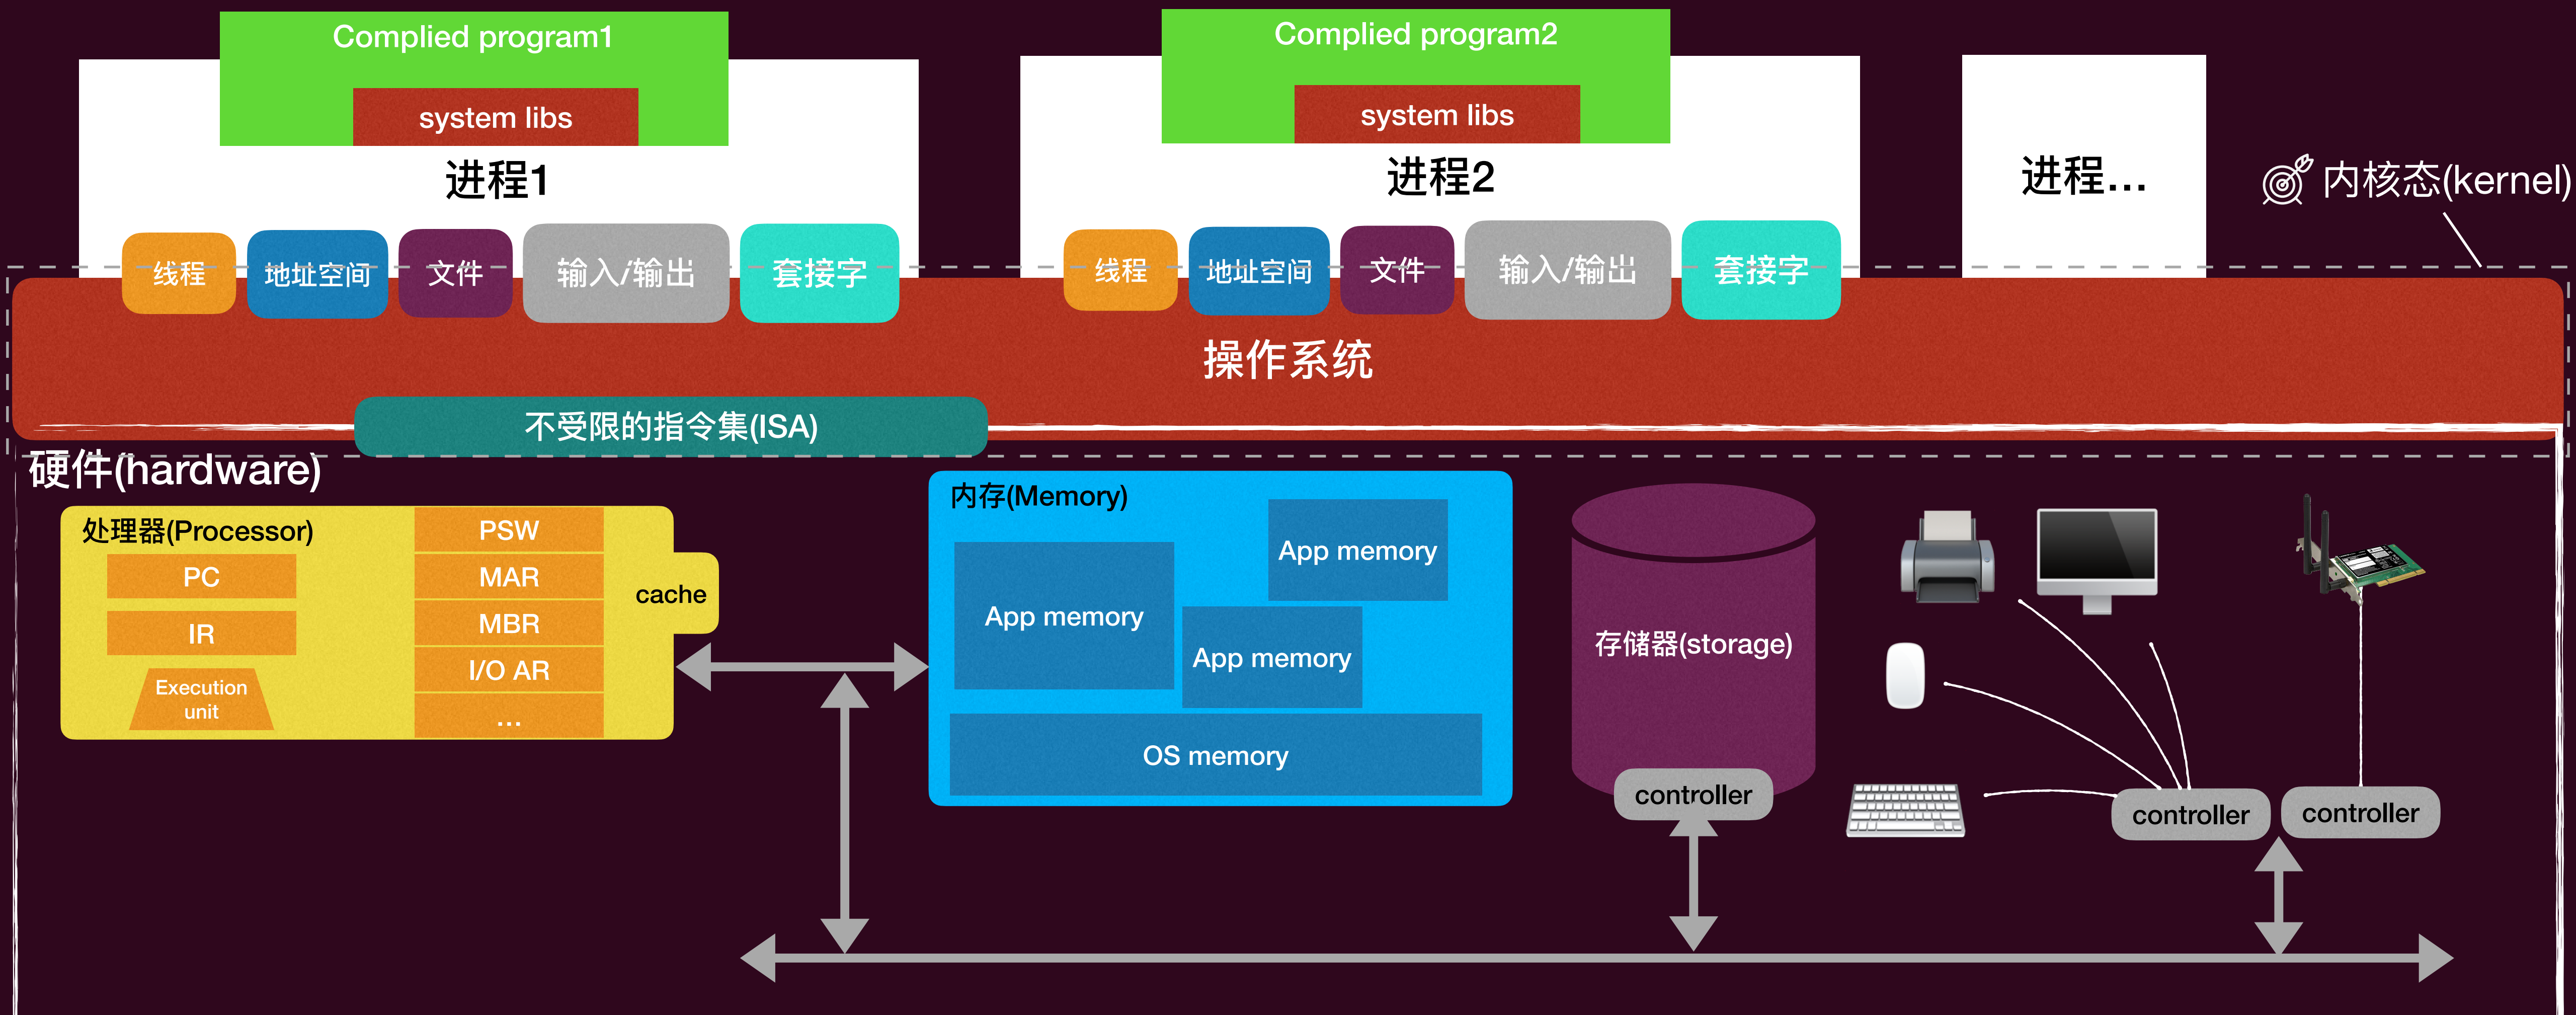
Complied program1

system libs

进程1

线程 地址空间 文件 输入/输出 套接字

Complied program2

system libs

进程2

线程 地址空间 文件 输入/输出 套接字

进程...

内核态(kernel)

操作系统

不受限的指令集(ISA)

硬件(hardware)

处理器(Processor)

PC

IR

Execution unit

PSW

MAR

MBR

I/O AR

...

cache

内存(Memory)

App memory

App memory

App memory

OS memory

存储器(storage)

controller

controller

controller